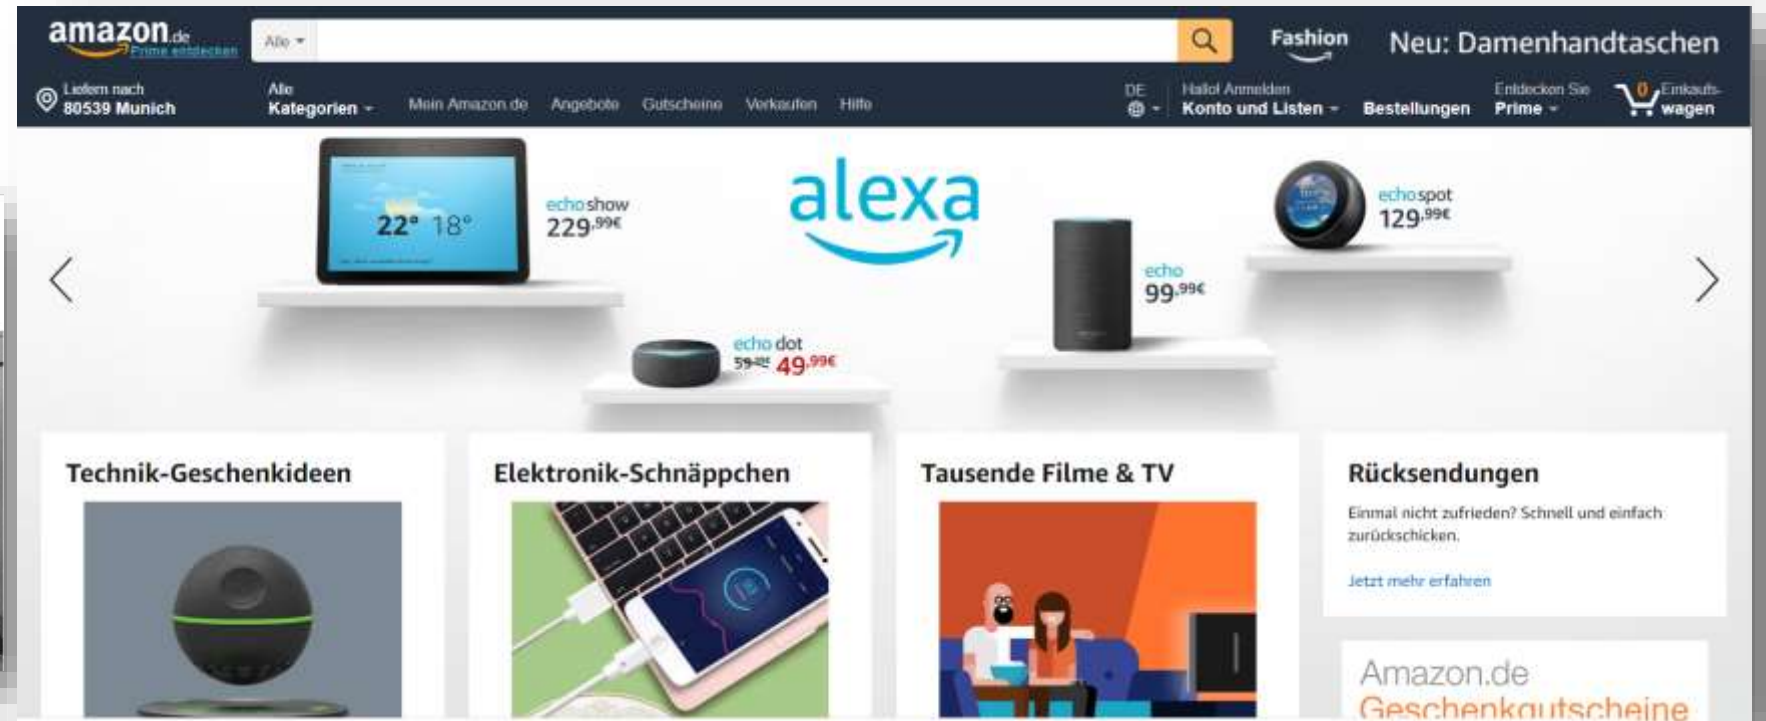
amazon.de
Prime entdecken

Alle

Fashion

Neu: Damenhandtaschen

Liefern nach
80539 Munich

Alle
Kategorien

Mein Amazon.de Angebote Gutscheine Verkaufen Hilfe

DE

Hallo! Anmelden
Konto und Listen

Bestellungen

Entdecken Sie
Prime

0
Einkaufswagen

22° 18°

echo show
229,99€

alexa

echo spot
129,99€

echo
99,99€

echo dot
59,99€ 49,99€

Technik-Geschenkideen

Elektronik-Schnäppchen

Tausende Filme & TV

Rücksendungen

Einmal nicht zufrieden? Schnell und einfach zurückschicken.

Jetzt mehr erfahren

Amazon.de
Geschenkgutscheine